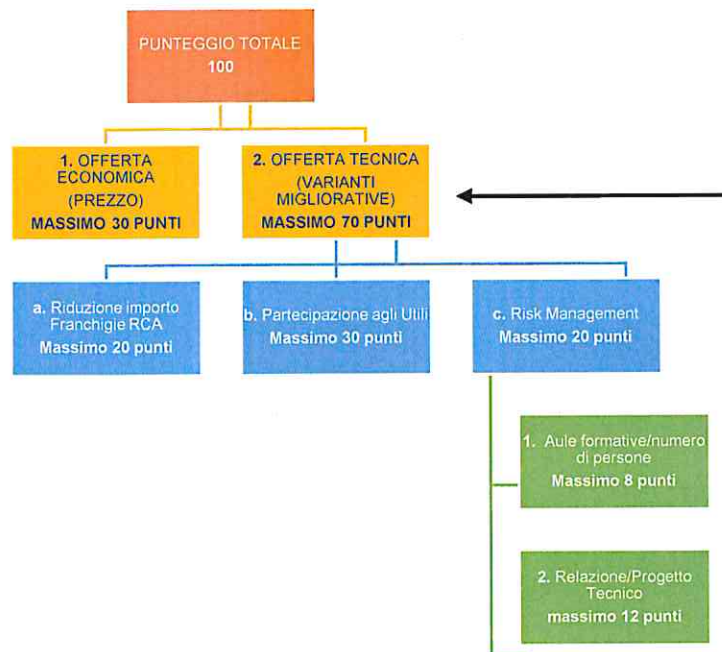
PUNTEGGIO TOTALE
100

1. OFFERTA ECONOMICA (PREZZO)
MASSIMO 30 PUNTI

2. OFFERTA TECNICA (VARIANTI MIGLIORATIVE)
MASSIMO 70 PUNTI

a. Riduzione importo Franchigie RCA
Massimo 20 punti

b. Partecipazione agli Utili
Massimo 30 punti

c. Risk Management
Massimo 20 punti

1. Aule formative/numero di persone
Massimo 8 punti

2. Relazione/Progetto Tecnico
massimo 12 punti